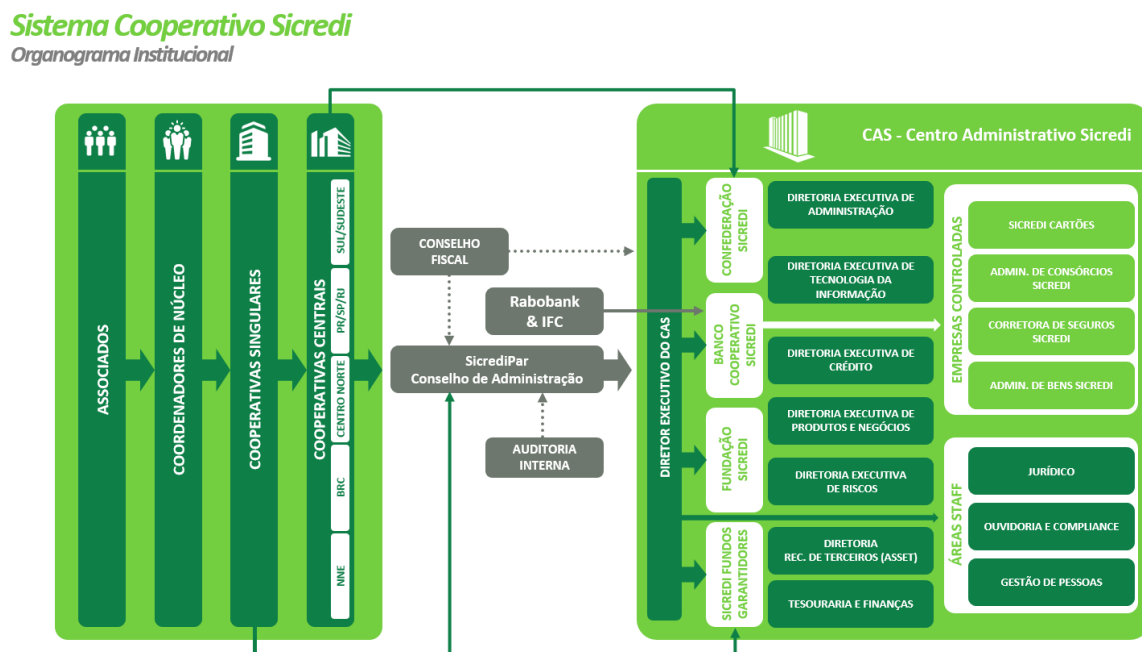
Sistema Cooperativo Sicredi
Organograma Institucional

ASSOCIADOS

COORDENADORES DE NÚCLEO

COOPERATIVAS SINGULARES

COOPERATIVAS CENTRAIS

SUL/SUDESTE

PR/SP/RJ

CENTRO NORTE

BRC

NNE

CONSELHO FISCAL

Rabobank & IFC

SicrediPar Conselho de Administração

AUDITORIA INTERNA

CAS - Centro Administrativo Sicredi

DIRETOR EXECUTIVO DO CAS

CONFEDERAÇÃO SICREDI

DIRETORIA EXECUTIVA DE ADMINISTRAÇÃO

DIRETORIA EXECUTIVA DE TECNOLOGIA DA INFORMAÇÃO

BANCO COOPERATIVO SICREDI

DIRETORIA EXECUTIVA DE CRÉDITO

FUNDAÇÃO SICREDI

DIRETORIA EXECUTIVA DE PRODUTOS E NEGÓCIOS

DIRETORIA EXECUTIVA DE RISCOS

SICREDI FUNDOS GARANTIDORES

DIRETORIA REC. DE TERCEIROS (ASSET)

TESOURARIA E FINANÇAS

EMPRESAS CONTROLADAS

SICREDI CARTÕES

ADMIN. DE CONSÓRCIOS SICREDI

CORRETORA DE SEGUROS SICREDI

ADMIN. DE BENS SICREDI

ÁREAS STAFF

JURÍDICO

OUVIDORIA E COMPLIANCE

GESTÃO DE PESSOAS